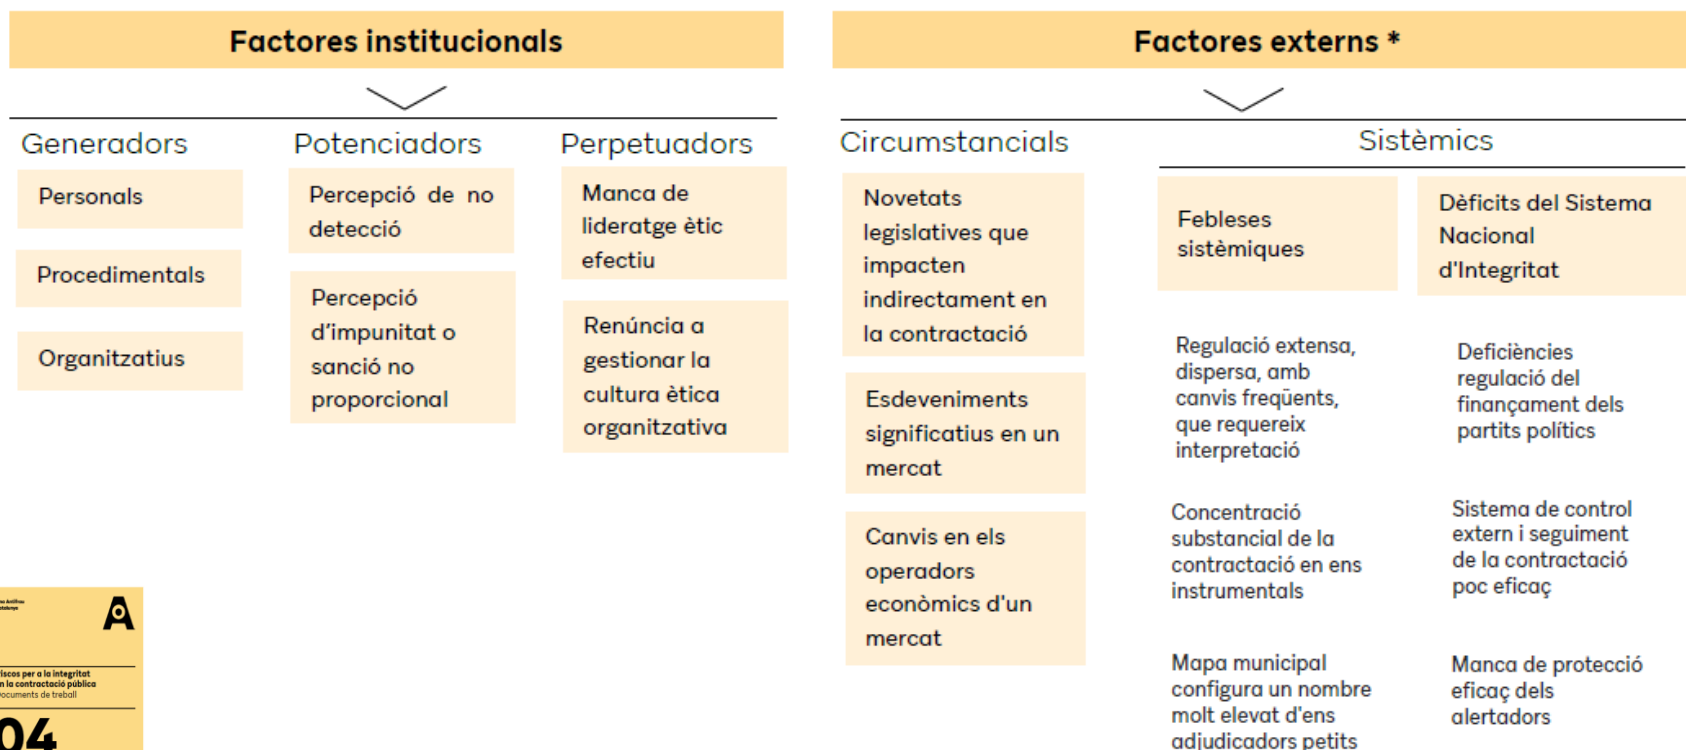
Factores institucionals

Generadors

Personals

Procedimentals

Organitzatius

Potenciadors

Percepció de no detecció

Percepció d'impunitat o sanció no proporcional

Perpetuadors

Manca de lideratge ètic efectiu

Renúncia a gestionar la cultura ètica organitzativa

Factores externs *

Circumstancials

Novetats legislatives que impacten indirectament en la contractació

Esdeveniments significatius en un mercat

Canvis en els operadors econòmics d'un mercat

Sistèmics

Febleses sistèmiques

Regulació extensa, dispersa, amb canvis freqüents, que requereix interpretació

Concentració substancial de la contractació en ens instrumentals

Mapa municipal configura un nombre molt elevat d'ens adjudicadors petits

Dèficits del Sistema Nacional d'Integritat

Deficiències regulació del finançament dels partits polítics

Sistema de control extern i seguiment de la contractació poc eficaç

Manca de protecció eficaç dels alertadors

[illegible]

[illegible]iscos per a la integritat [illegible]n la contractació pública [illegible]ocuments de treball

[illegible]04